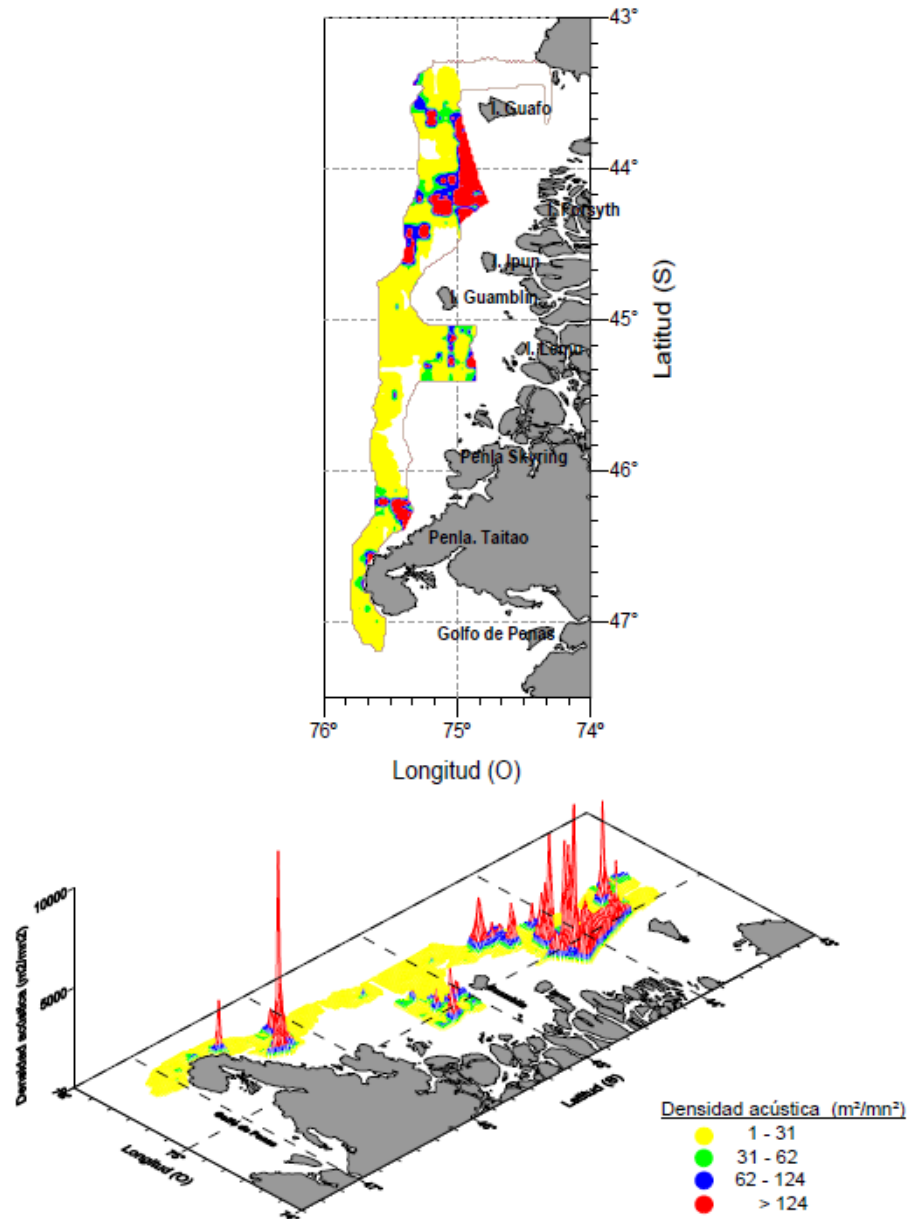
43°

I. Guafo

44°

I. Forsyth

I. Ipun

I. Guamblin

45°

I. Lemu

Latitud (S)

Penla Skyring

46°

Penla. Taitao

47°

Golfo de Penas

76°
75°
74°

Longitud (O)

10000

5000

0

Densidad acústica (m2/mn2)

Longitud (O)

75°

Golfo de Penas

Latitud (S)

Densidad acústica (m²/mn²)

1 - 31
31 - 62
62 - 124
> 124